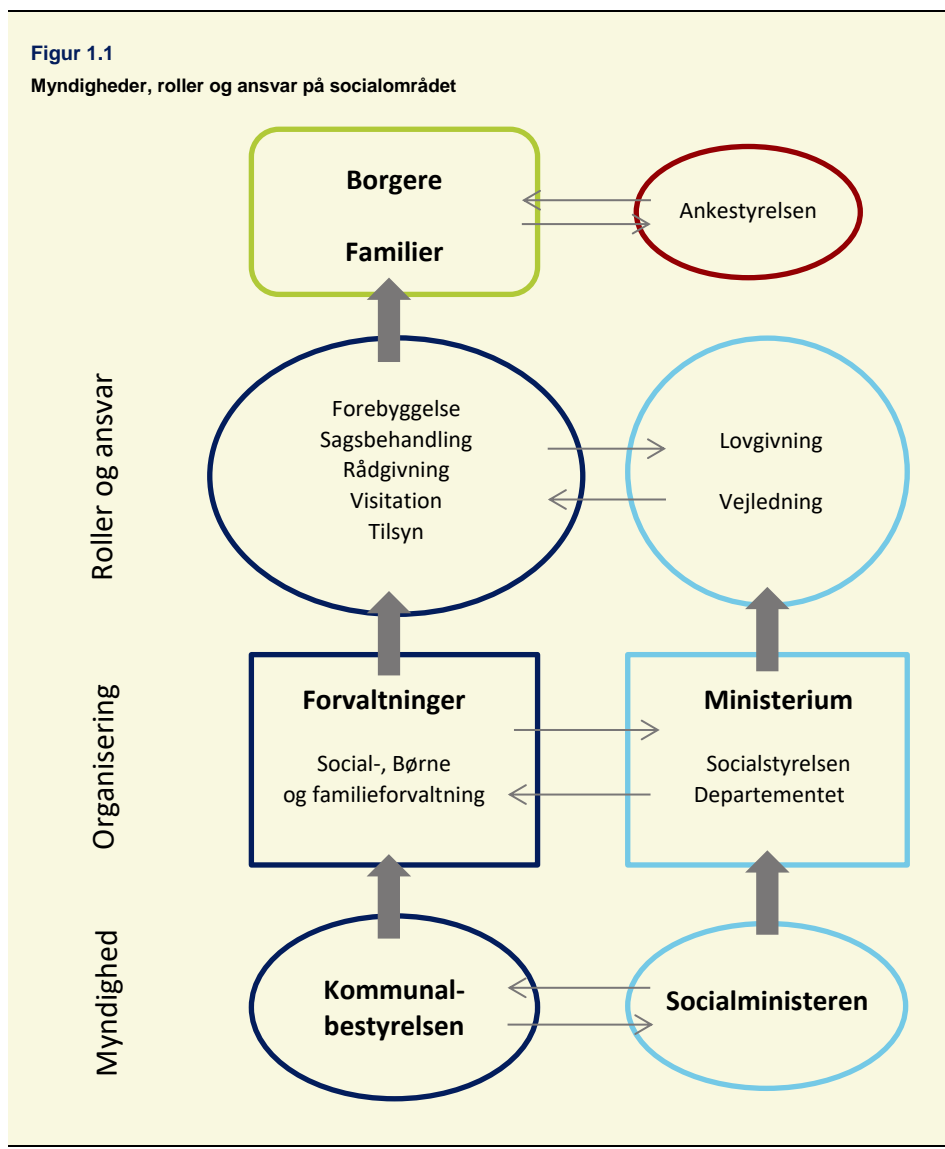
Figur 1.1
Myndigheder, roller og ansvar på socialområdet

Borgere
Familier

Ankestyrelsen

Roller og ansvar

Forebyggelse
Sagsbehandling
Rådgivning
Visitation
Tilsyn

Lovgivning
Vejledning

Organisering

Forvaltninger
Social-, Børne og familieforvaltning

Ministerium
Socialstyrelsen
Departementet

Myndighed

Kommunalbestyrelsen

Socialministeren